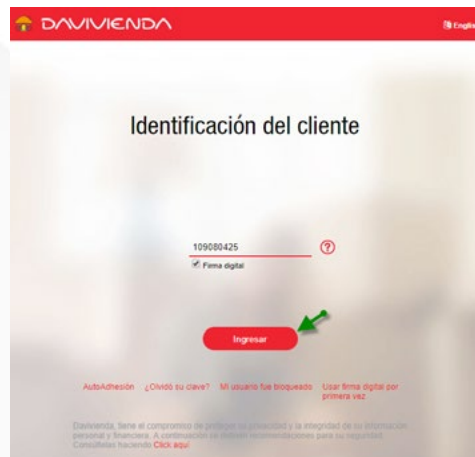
DAVIVIENDA

English

Identificación del cliente

109080425

?

Firma digital

Ingresar

AutoAdhesión ¿Olvidó su clave? Mi usuario fue bloqueado Usar firma digital por primera vez

Davivienda, tiene el compromiso de proteger su privacidad y la integridad de su información personal y financiera. A continuación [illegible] recomendaciones para su seguridad. Consúltelas haciendo Click aquí